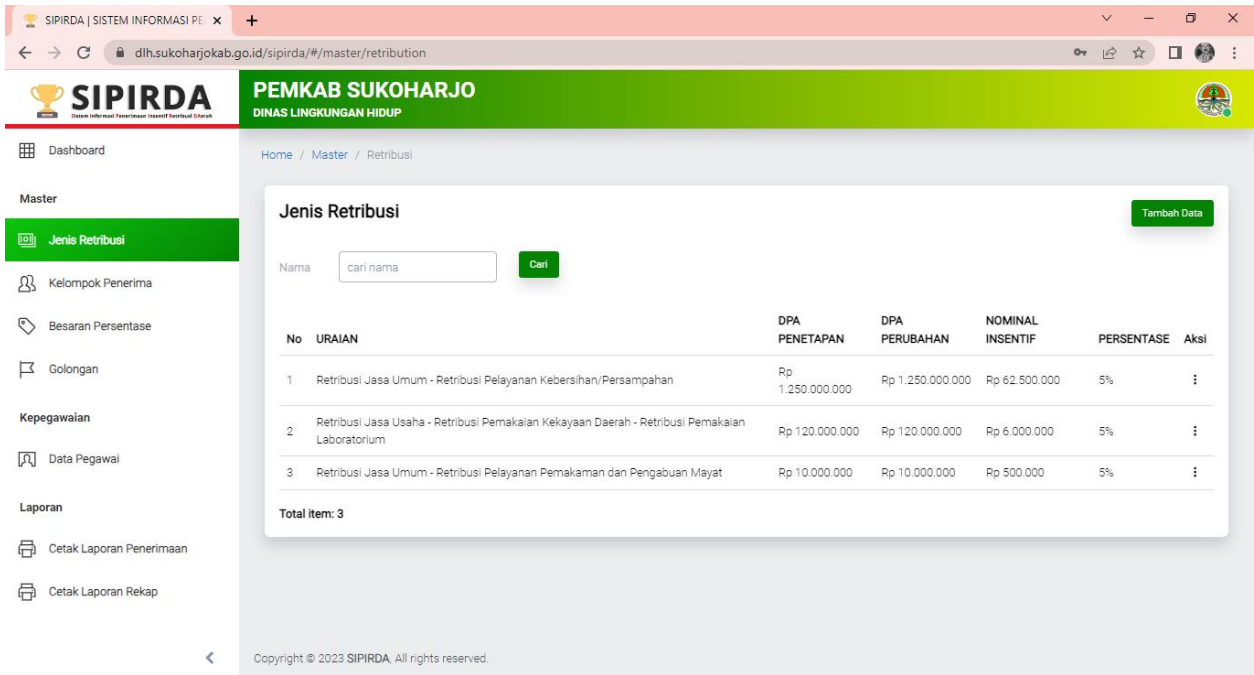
SIPIRDA | SISTEM INFORMASI PE ×

dlh.sukoharjokab.go.id/sipirda/#/master/retribution

SIPIRDA
Sistem Informasi Penerimaan Insentif Retribusi DAerah

PEMKAB SUKOHARJO
DINAS LINGKUNGAN HIDUP

Dashboard

Master

Jenis Retribusi

Kelompok Penerima

Besaran Persentase

Golongan

Kepegawaian

Data Pegawai

Laporan

Cetak Laporan Penerimaan

Cetak Laporan Rekap

Home / Master / Retribusi

Jenis Retribusi

Tambah Data

Nama cari nama Cari

| No | URAIAN | DPA PENETAPAN | DPA PERUBAHAN | NOMINAL INSENTIF | PERSENTASE | Aksi |
|---|---|---|---|---|---|---|
| 1 | Retribusi Jasa Umum - Retribusi Pelayanan Kebersihan/Persampahan | Rp 1.250.000.000 | Rp 1.250.000.000 | Rp 62.500.000 | 5% | ⋮ |
| 2 | Retribusi Jasa Usaha - Retribusi Pemakaian Kekayaan Daerah - Retribusi Pemakaian Laboratorium | Rp 120.000.000 | Rp 120.000.000 | Rp 6.000.000 | 5% | ⋮ |
| 3 | Retribusi Jasa Umum - Retribusi Pelayanan Pemakaman dan Pengabuan Mayat | Rp 10.000.000 | Rp 10.000.000 | Rp 500.000 | 5% | ⋮ |

Total item: 3

Copyright © 2023 SIPIRDA, All rights reserved.